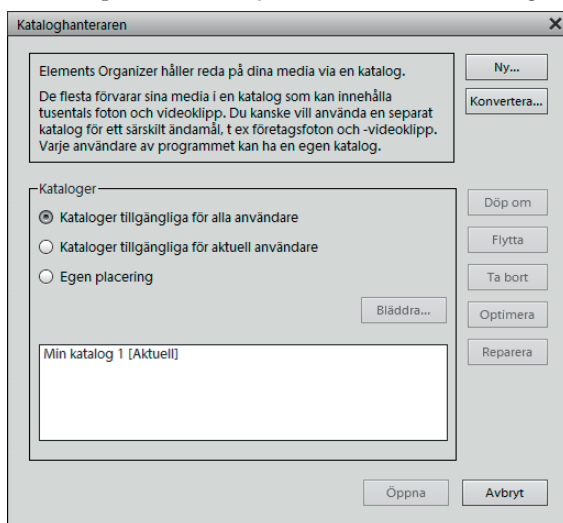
Kataloghanteraren

×

Elements Organizer håller reda på dina media via en katalog.

De flesta förvarar sina media i en katalog som kan innehålla tusentals foton och videoklipp. Du kanske vill använda en separat katalog för ett särskilt ändamål, t ex företagsfoton och -videoklipp. Varje användare av programmet kan ha en egen katalog.

Ny...

Konvertera...

Kataloger

Kataloger tillgängliga för alla användare

Kataloger tillgängliga för aktuell användare

Egen placering

Bläddra...

Min katalog 1 [Aktuell]

Döp om

Flytta

Ta bort

Optimera

Reparera

Öppna

Avbryt